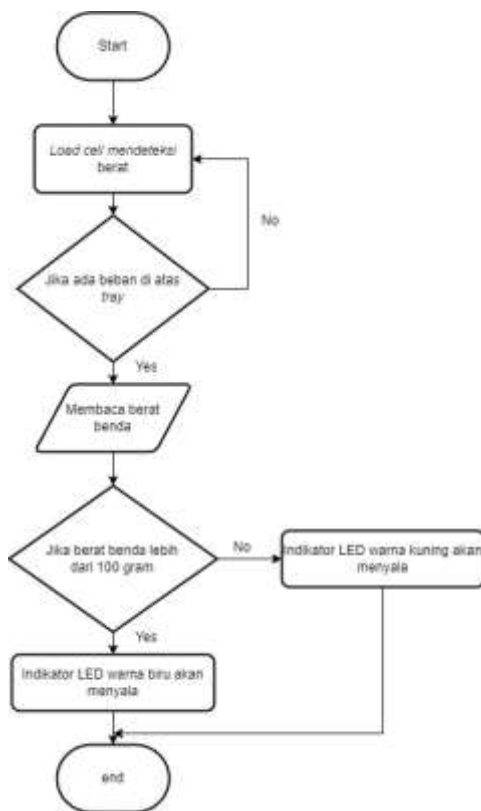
Start

Load cell mendeteksi berat

No

Jika ada beban di atas tray

Yes

Membaca berat benda

Jika berat benda lebih dari 100 gram

No

Indikator LED warna kuning akan menyala

Yes

Indikator LED warna biru akan menyala

end